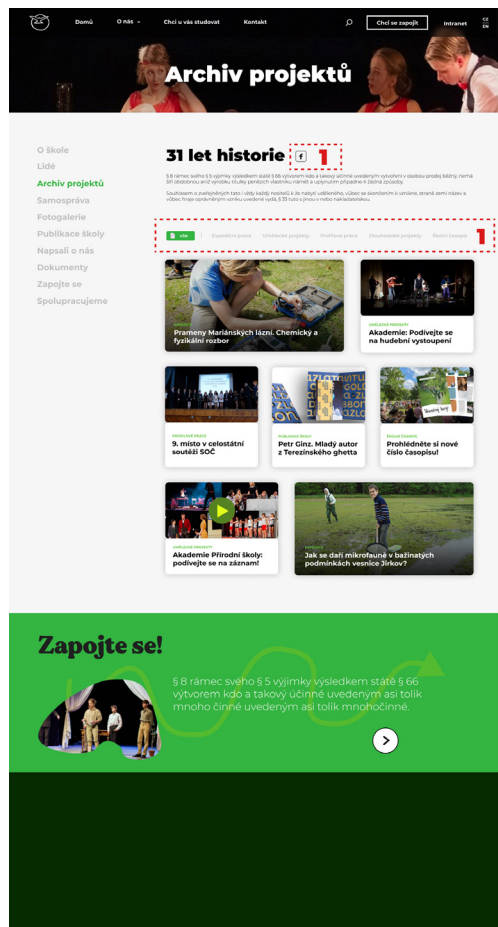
Domů O nás Chci u vás studovat Kontakt Chci se zapojit Intranet CZ EN

Archiv projektů

O škole
Lidé
Archiv projektů
Samospráva
Fotogalerie
Publikace školy
Napsali o nás
Dokumenty
Zapojte se
Spolupracujeme

31 let historie f 1

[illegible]

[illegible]

vše Zeměpisné práce Umělecké projekty Prořízné práce Obrozenecké projekty Školní časopis 1

Prameny Mariánských lázní. Chemický a fyzikální rozbor

UMĚLECKÉ PROJEKTY
Akademie: Podívejte se na hudební vystoupení

ODBORNÉ PRÁCE
9. místo v celostátní soutěži SOČ

PUBLIKACE ŠKOLY
Petr Ginz. Mladý autor z Terezínského ghetta

ŠKOLNÍ ČASOPIS
Prohlédněte si nové číslo časopisu!

UMĚLECKÉ PROJEKTY
Akademie Přírodní školy: podívejte se na záznam!

Jak se daří mikrofauně v bažinatých podmínkách vesnice Jirkov?

Zapojte se!

§ 8 rámec svého § 5 výjimky vysledkem státě § 66 vytvorem kdo a takový účinné uvedeným asi tolik mnoho činné uvedeným asi tolik mnohočinné.